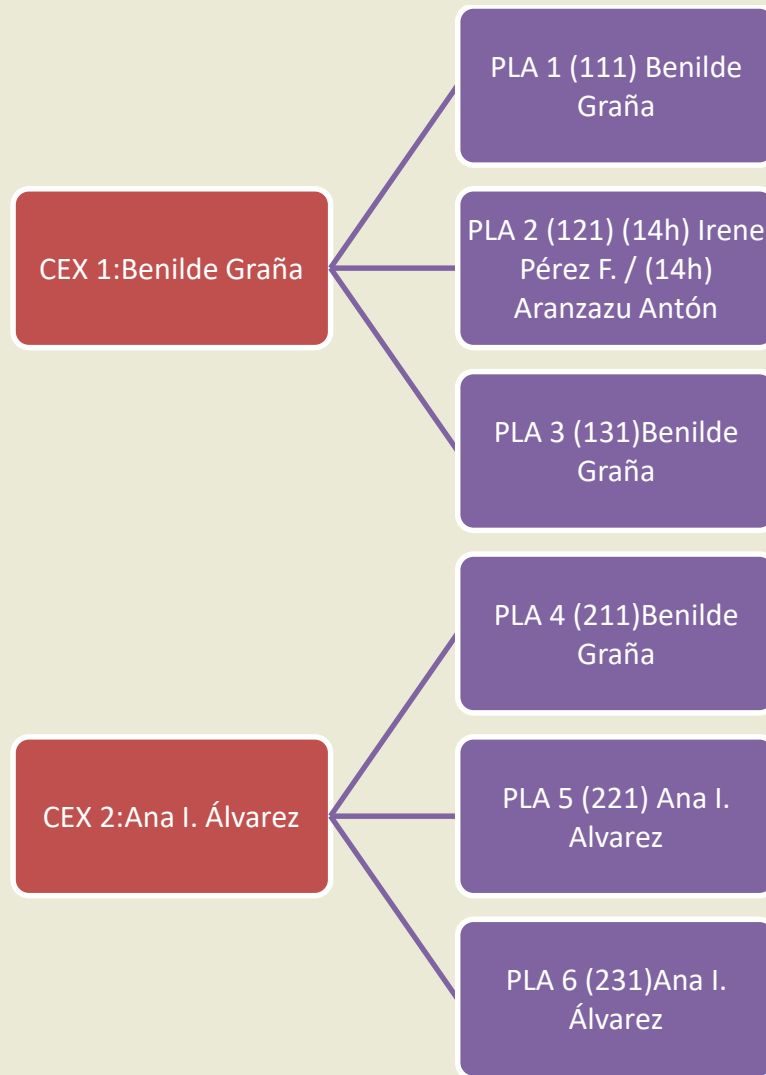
CEX 1:Benilde Graña

PLA 1 (111) Benilde Graña

PLA 2 (121) (14h) Irene Pérez F. / (14h) Aranzazu Antón

PLA 3 (131)Benilde Graña

CEX 2:Ana I. Álvarez

PLA 4 (211)Benilde Graña

PLA 5 (221) Ana I. Alvarez

PLA 6 (231)Ana I. Álvarez